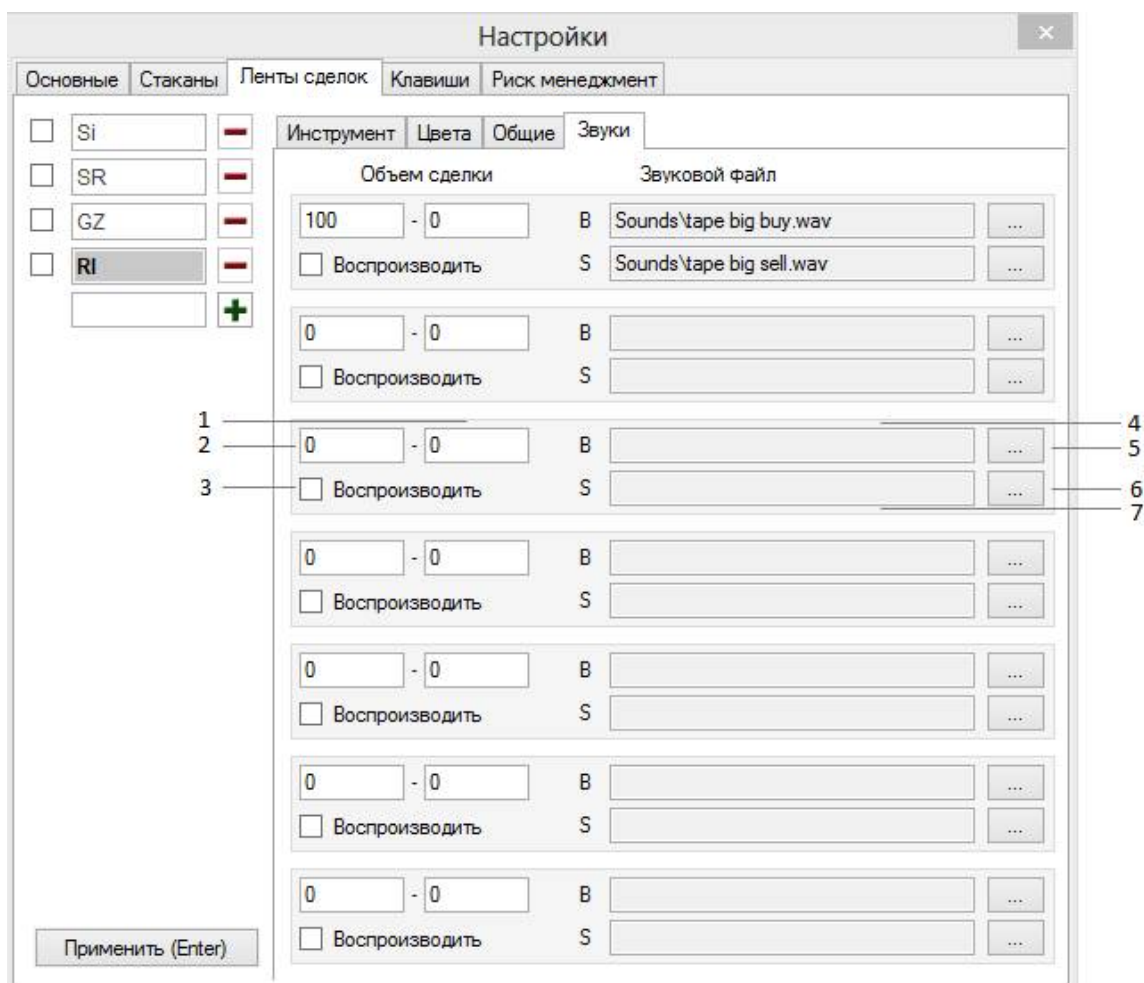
Настройки

Основные | Стаканы | Ленты сделок | Клавиши | Риск менеджмент

Si
SR
GZ
RI

Инструмент | Цвета | Общие | Звуки

Объем сделки

Звуковой файл

100 - 0 B Sounds\tape big buy.wav ...
Воспроизводить S Sounds\tape big sell.wav ...

0 - 0 B ...
Воспроизводить S ...

1
2 0 - 0 B ... 4 5
3 Воспроизводить S ... 6 7

0 - 0 B ...
Воспроизводить S ...

0 - 0 B ...
Воспроизводить S ...

0 - 0 B ...
Воспроизводить S ...

0 - 0 B ...
Воспроизводить S ...

Применить (Enter)